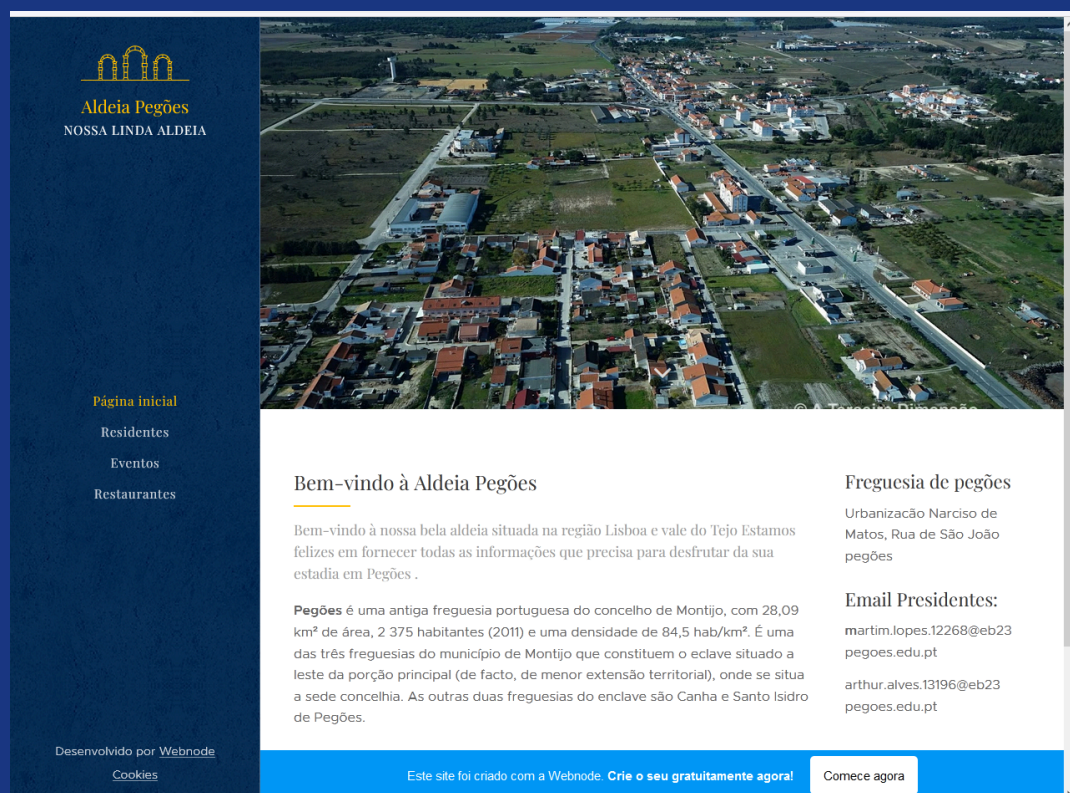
Aldeia Pegões
NOSSA LINDA ALDEIA

Página inicial
Residentes
Eventos
Restaurantes

Desenvolvido por Webnode
Cookies

© A Terceira Dimensão

Bem-vindo à Aldeia Pegões

Bem-vindo à nossa bela aldeia situada na região Lisboa e vale do Tejo Estamos felizes em fornecer todas as informações que precisa para desfrutar da sua estadia em Pegões .

Pegões é uma antiga freguesia portuguesa do concelho de Montijo, com 28,09 km² de área, 2 375 habitantes (2011) e uma densidade de 84,5 hab/km². É uma das três freguesias do município de Montijo que constituem o eclave situado a leste da porção principal (de facto, de menor extensão territorial), onde se situa a sede concelhia. As outras duas freguesias do enclave são Canha e Santo Isidro de Pegões.

Freguesia de pegões

Urbanização Narciso de Matos, Rua de São João pegões

Email Presidentes:

martim.lopes.12268@eb23 pegoes.edu.pt

arthur.alves.13196@eb23 pegoes.edu.pt

Este site foi criado com a Webnode. Crie o seu gratuitamente agora!
Comece agora